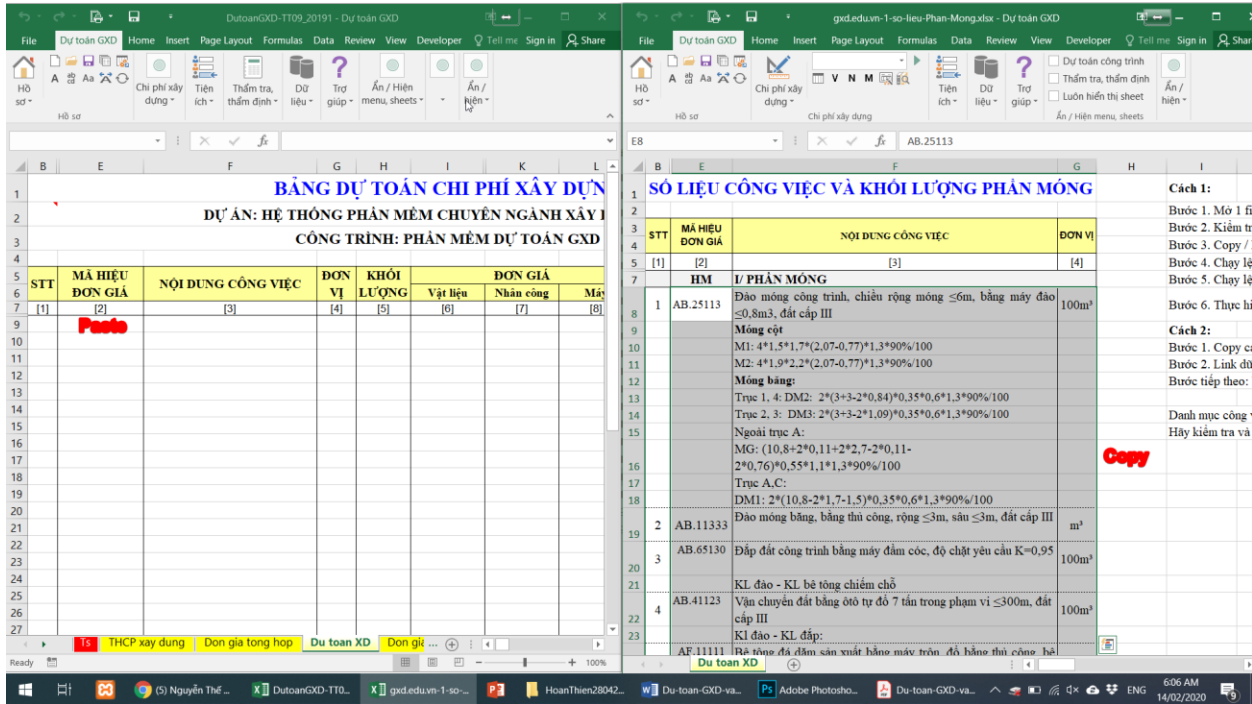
DutoanGXD-TT09_20191 - Dự toán GXD

File Dự toán GXD Home Insert Page Layout Formulas Data Review View Developer Tell me Sign in Share

Hồ sơ Chi phí xây dựng Tiện ích Thẩm tra, thẩm định Dữ liệu Trợ giúp Ẩn / Hiện menu, sheets Ẩn / hiện

Hồ sơ

B E F G H I K L

1 BẢNG DỰ TOÁN CHI PHÍ XÂY DỰN
2 DỰ ÁN: HỆ THỐNG PHẦN MỀM CHUYÊN NGÀNH XÂY I
3 CÔNG TRÌNH: PHẦN MỀM DỰ TOÁN GXD

| STT | MÃ HIỆU ĐƠN GIÁ | NỘI DUNG CÔNG VIỆC | ĐƠN VỊ | KHỐI LƯỢNG | ĐƠN GIÁ Vật liệu | Nhân công | Máy |
|---|---|---|---|---|---|---|---|
| [1] | [2] | [3] | [4] | [5] | [6] | [7] | [8] |

Paste

Ts THCP xay dung Don gia tong hop Du toan XD Don gia ...

Ready 100%

gxd.edu.vn-1-so-lieu-Phan-Mong.xlsx - Dự toán GXD

File Dự toán GXD Home Insert Page Layout Formulas Data Review View Developer Tell me Sign in Share

Hồ sơ Chi phí xây dựng Tiện ích Dữ liệu Trợ giúp Dự toán công trình Thẩm tra, thẩm định Luôn hiển thị sheet Ẩn / hiện

Hồ sơ Chi phí xây dựng Ẩn / Hiện menu, sheets

E8 AB.25113

1 SỐ LIỆU CÔNG VIỆC VÀ KHỐI LƯỢNG PHẦN MÓNG

| STT | MÃ HIỆU ĐƠN GIÁ | NỘI DUNG CÔNG VIỆC | ĐƠN VỊ |
|---|---|---|---|
| [1] | [2] | [3] | [4] |
| | HM | I/ PHẦN MÓNG | |
| 1 | AB.25113 | Đào móng công trình, chiều rộng móng ≤6m, bằng máy đào ≤0,8m3, đất cấp III | 100m³ |
| | | Móng cột | |
| | | M1: 4*1,5*1,7*(2,07-0,77)*1,3*90%/100 | |
| | | M2: 4*1,9*2,2*(2,07-0,77)*1,3*90%/100 | |
| | | Móng băng: | |
| | | Trục 1, 4: DM2: 2*(3+3-2*0,84)*0,35*0,6*1,3*90%/100 | |
| | | Trục 2, 3: DM3: 2*(3+3-2*1,09)*0,35*0,6*1,3*90%/100 | |
| | | Ngoài trục A: | |
| | | MG: (10,8+2*0,11+2*2,7-2*0,11-2*0,76)*0,55*1,1*1,3*90%/100 | |
| | | Trục A,C: | |
| | | DM1: 2*(10,8-2*1,7-1,5)*0,35*0,6*1,3*90%/100 | |
| 2 | AB.11333 | Đào móng băng, bằng thủ công, rộng ≤3m, sâu ≤3m, đất cấp III | m³ |
| 3 | AB.65130 | Đắp đất công trình bằng máy đầm cóc, độ chặt yêu cầu K=0,95 | 100m³ |
| | | KL đào - KL bê tông chiếm chỗ | |
| 4 | AB.41123 | Vận chuyển đất bằng ôtô tự đổ 7 tấn trong phạm vi ≤300m, đất cấp III | 100m³ |
| | | Kl đào - KL đắp: | |
| | AF.11111 | Bê tông đá dăm sản xuất bằng máy trộn, đổ bằng thủ công, bê | |

Copy

Cách 1:
Bước 1. Mở 1 fi
Bước 2. Kiểm tr
Bước 3. Copy /
Bước 4. Chạy lệ
Bước 5. Chạy lệ
Bước 6. Thực hi
Cách 2:
Bước 1. Copy ca
Bước 2. Link dữ
Bước tiếp theo:
Danh mục công v
Hãy kiểm tra và

Du toan XD

(5) Nguyễn Thế ... DutoanGXD-TT0... gxd.edu.vn-1-so-... HoanThien28042... Du-toan-GXD-va... Adobe Photosho... Du-toan-GXD-va... ENG 6:06 AM 14/02/2020